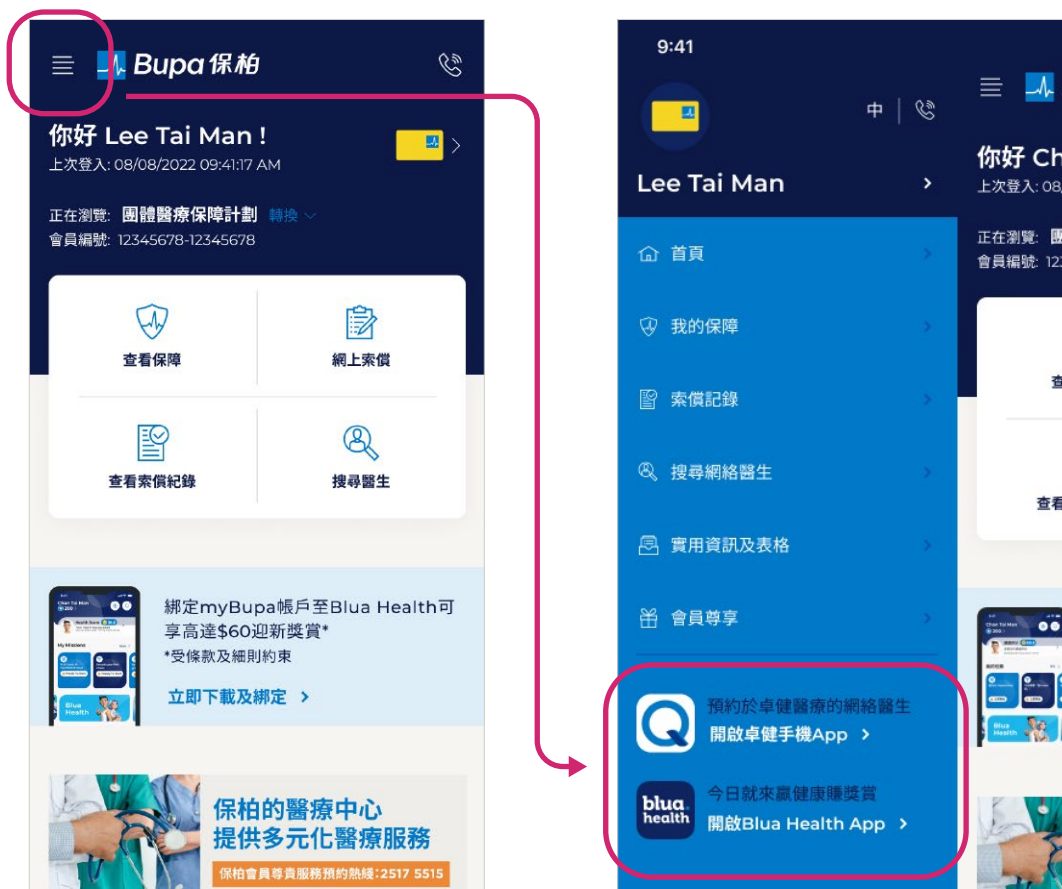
Bupa保柏

你好 Lee Tai Man !
上次登入: 08/08/2022 09:41:17 AM

正在瀏覽: 團體醫療保障計劃 轉換
會員編號: 12345678-12345678

查看保障
網上索償
查看索償紀錄
搜尋醫生

Chan Tai Man
Health Score
My Missions
Blua Health

綁定myBupa帳戶至Blua Health可享高達$60迎新獎賞*
*受條款及細則約束
立即下載及綁定 >

保柏的醫療中心
提供多元化醫療服務
保柏會員尊貴服務預約熱線:2517 5515

9:41

中

Lee Tai Man >

首頁
我的保障
索償記錄
搜尋網絡醫生
實用資訊及表格
會員尊享

預約於卓健醫療的網絡醫生
開啟卓健手機App >

blua health
今日就來贏健康賺獎賞
開啟Blua Health App >

你好 Ch
上次登入: 08,
正在瀏覽: 團
會員編號: 12
查
查看
Chan Tai Man
Blua Health